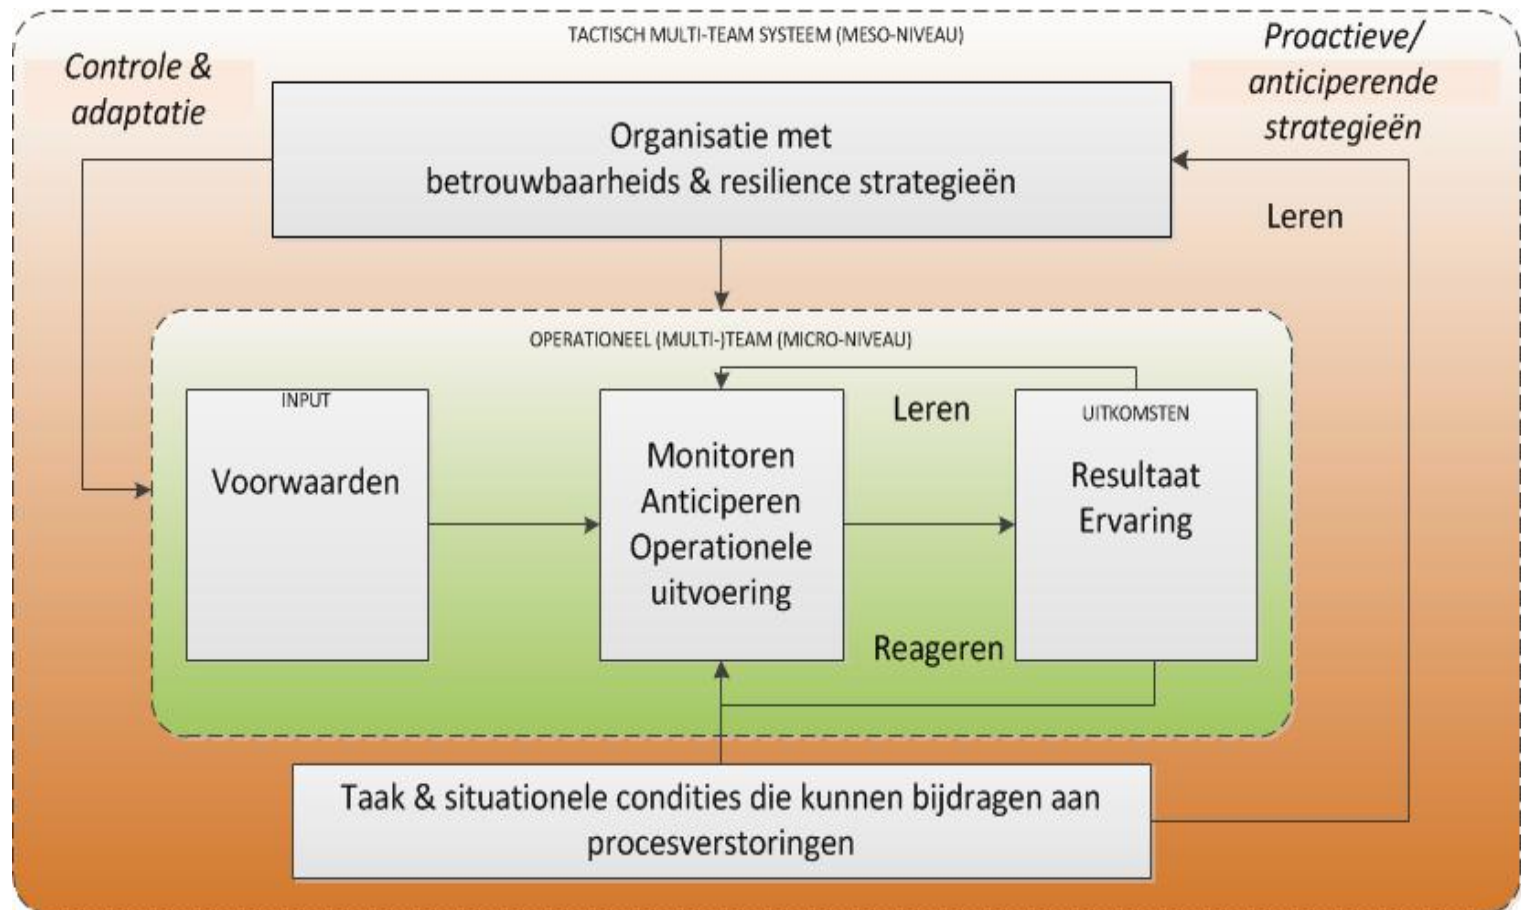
TACTISCH MULTI-TEAM SYSTEEM (MESO-NIVEAU)

Controle & adaptatie

Proactieve/ anticiperende strategieën

Organisatie met betrouwbaarheids & resilience strategieën

Leren

OPERATIONEEL (MULTI-)TEAM (MICRO-NIVEAU)

INPUT

Voorwaarden

Monitoren Anticiperen Operationele uitvoering

Leren

UITKOMSTEN

Resultaat Ervaring

Reageren

Taak & situationele condities die kunnen bijdragen aan procesverstoringen